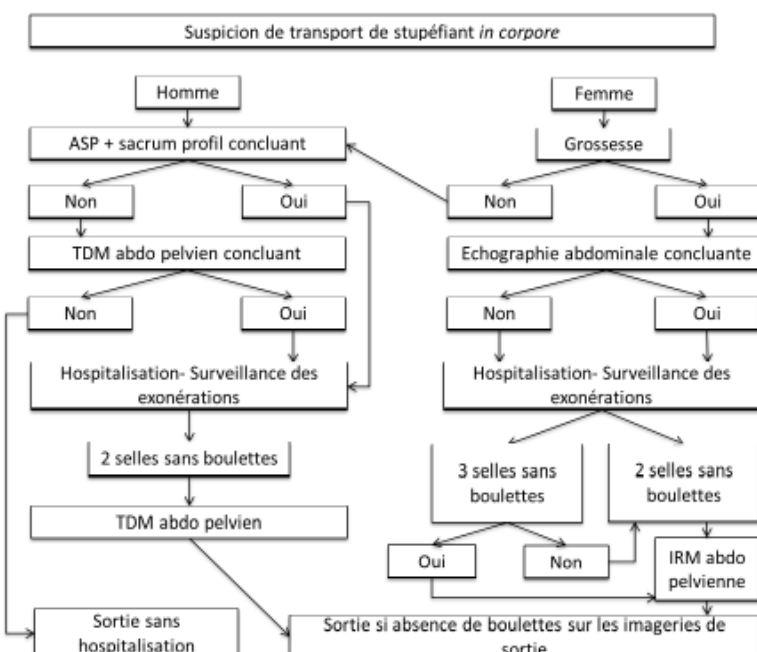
Suspicion de transport de stupéfiant *in corpore*

Homme

ASP + sacrum profil concluant

Non

Oui

TDM abdo pelvien concluant

Non

Oui

Hospitalisation- Surveillance des exonérations

2 selles sans boulettes

TDM abdo pelvien

Sortie sans hospitalisation

Femme

Grossesse

Non

Oui

Echographie abdominale concluante

Non

Oui

Hospitalisation- Surveillance des exonérations

3 selles sans boulettes

2 selles sans boulettes

Oui

Non

IRM abdo pelvienne

Sortie si absence de boulettes sur les imageries de sortie